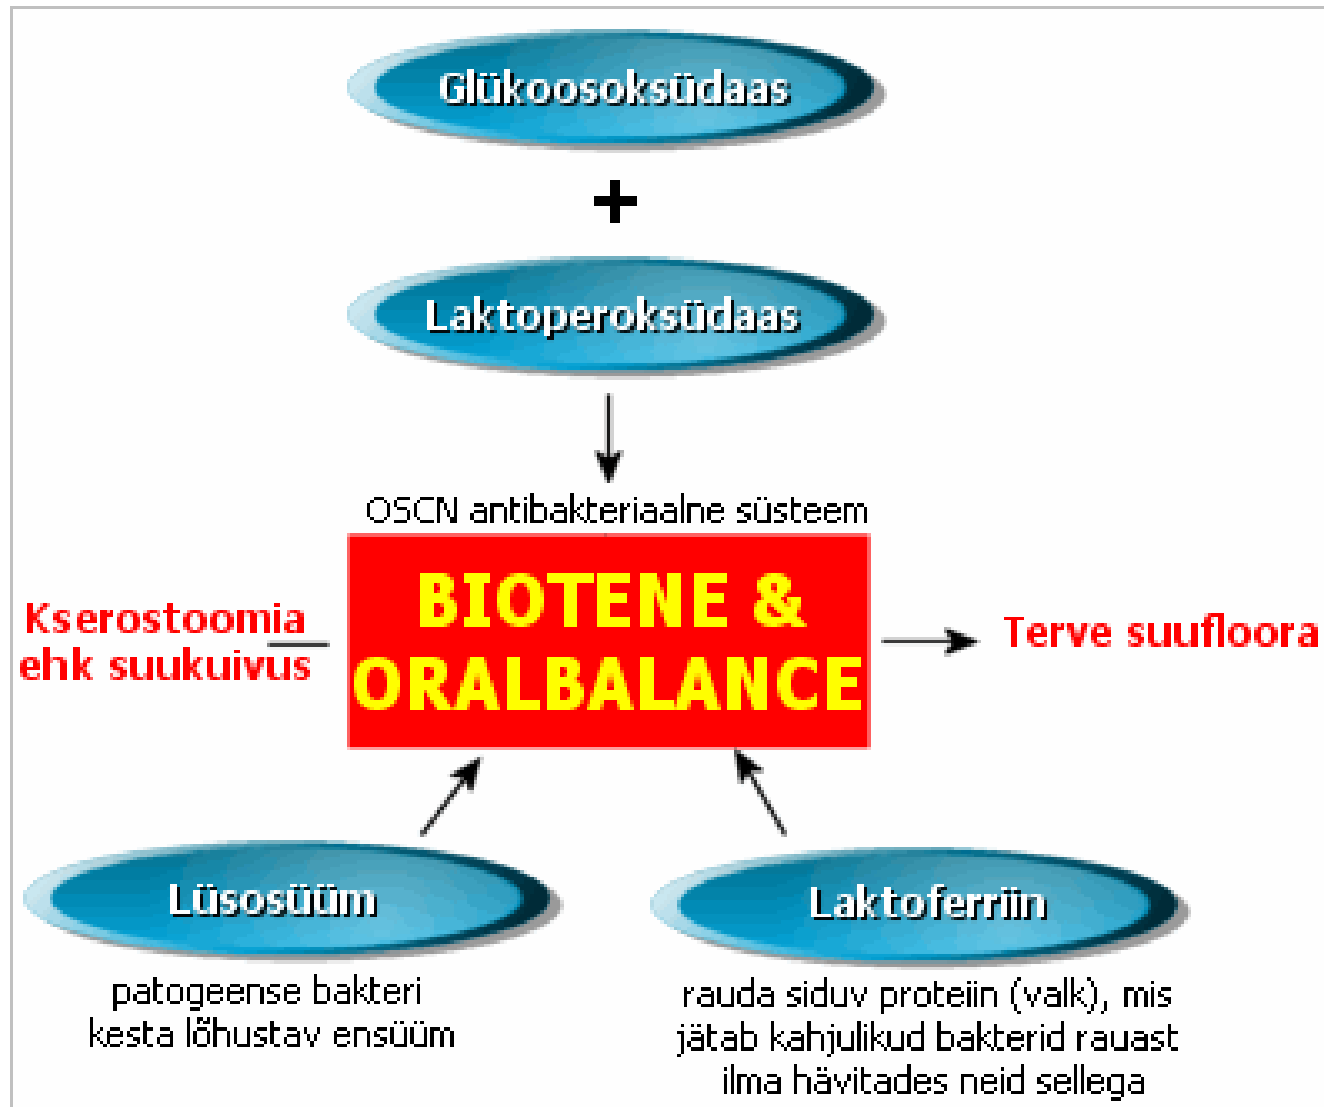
Glükoosoksüdaas

+

Laktoperoksüdaas

OSCN antibakteriaalne süsteem

BIOTENE & ORALBALANCE

Kserostoomia ehk suukuivus

Terve suufloora

Lüsosüüm

patogeense bakteri kesta lõhustav ensüüm

Laktoferriin

rauda siduv proteiin (valk), mis jätab kahjulikud bakterid rauast ilma hävitades neid sellega